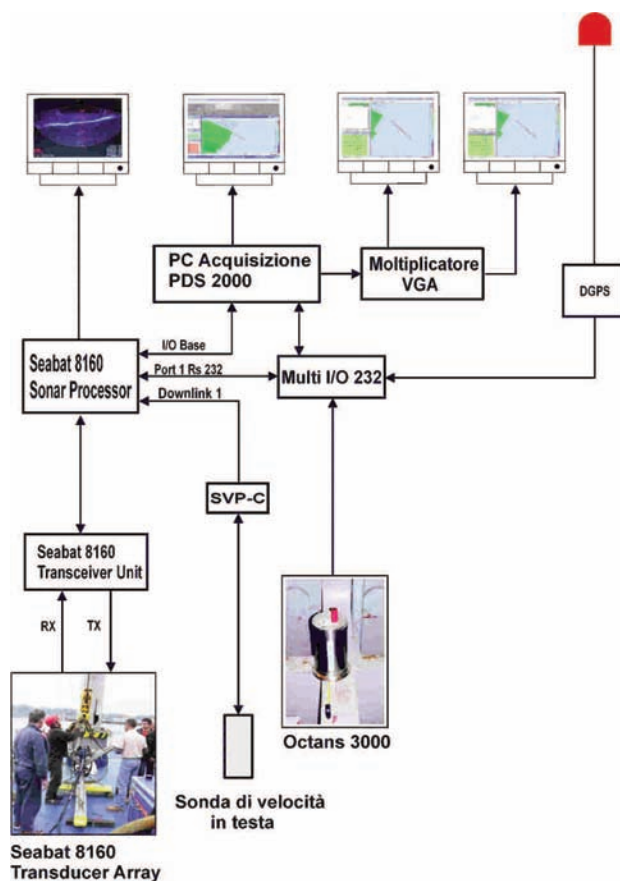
PC Acquisizione PDS 2000

Moltiplicatore VGA

DGPS

I/O Base

Port 1 Rs 232

Downlink 1

Seabat 8160 Sonar Processor

Multi I/O 232

SVP-C

Seabat 8160 Transceiver Unit

RX

TX

Octans 3000

Sonda di velocità in testa

Seabat 8160 Transducer Array